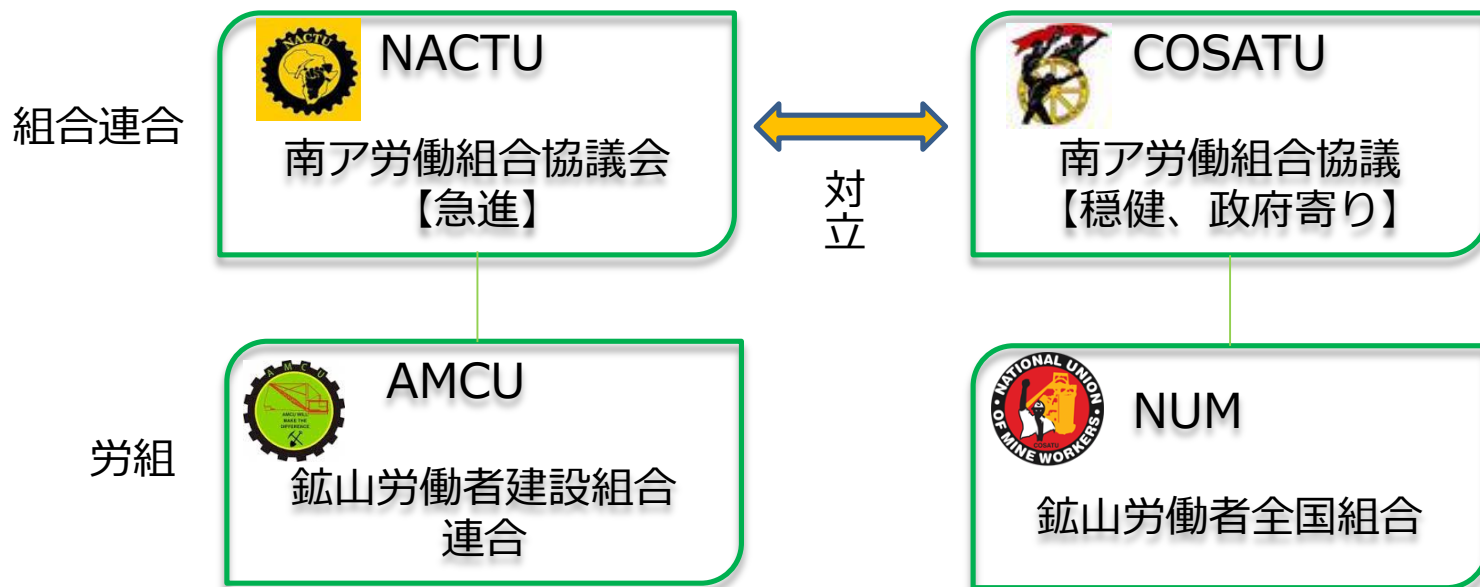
組合連合

NACTU
NACTU
南ア労働組合協議会
【急進】

対立

COSATU
南ア労働組合協議
【穏健、政府寄り】

労組

AMCU
AMCU
AMCU WILL MAKE THE DIFFERENCE
鉱山労働者建設組合連合

NATIONAL UNION OF MINE WORKERS
COSATU
NUM
鉱山労働者全国組合